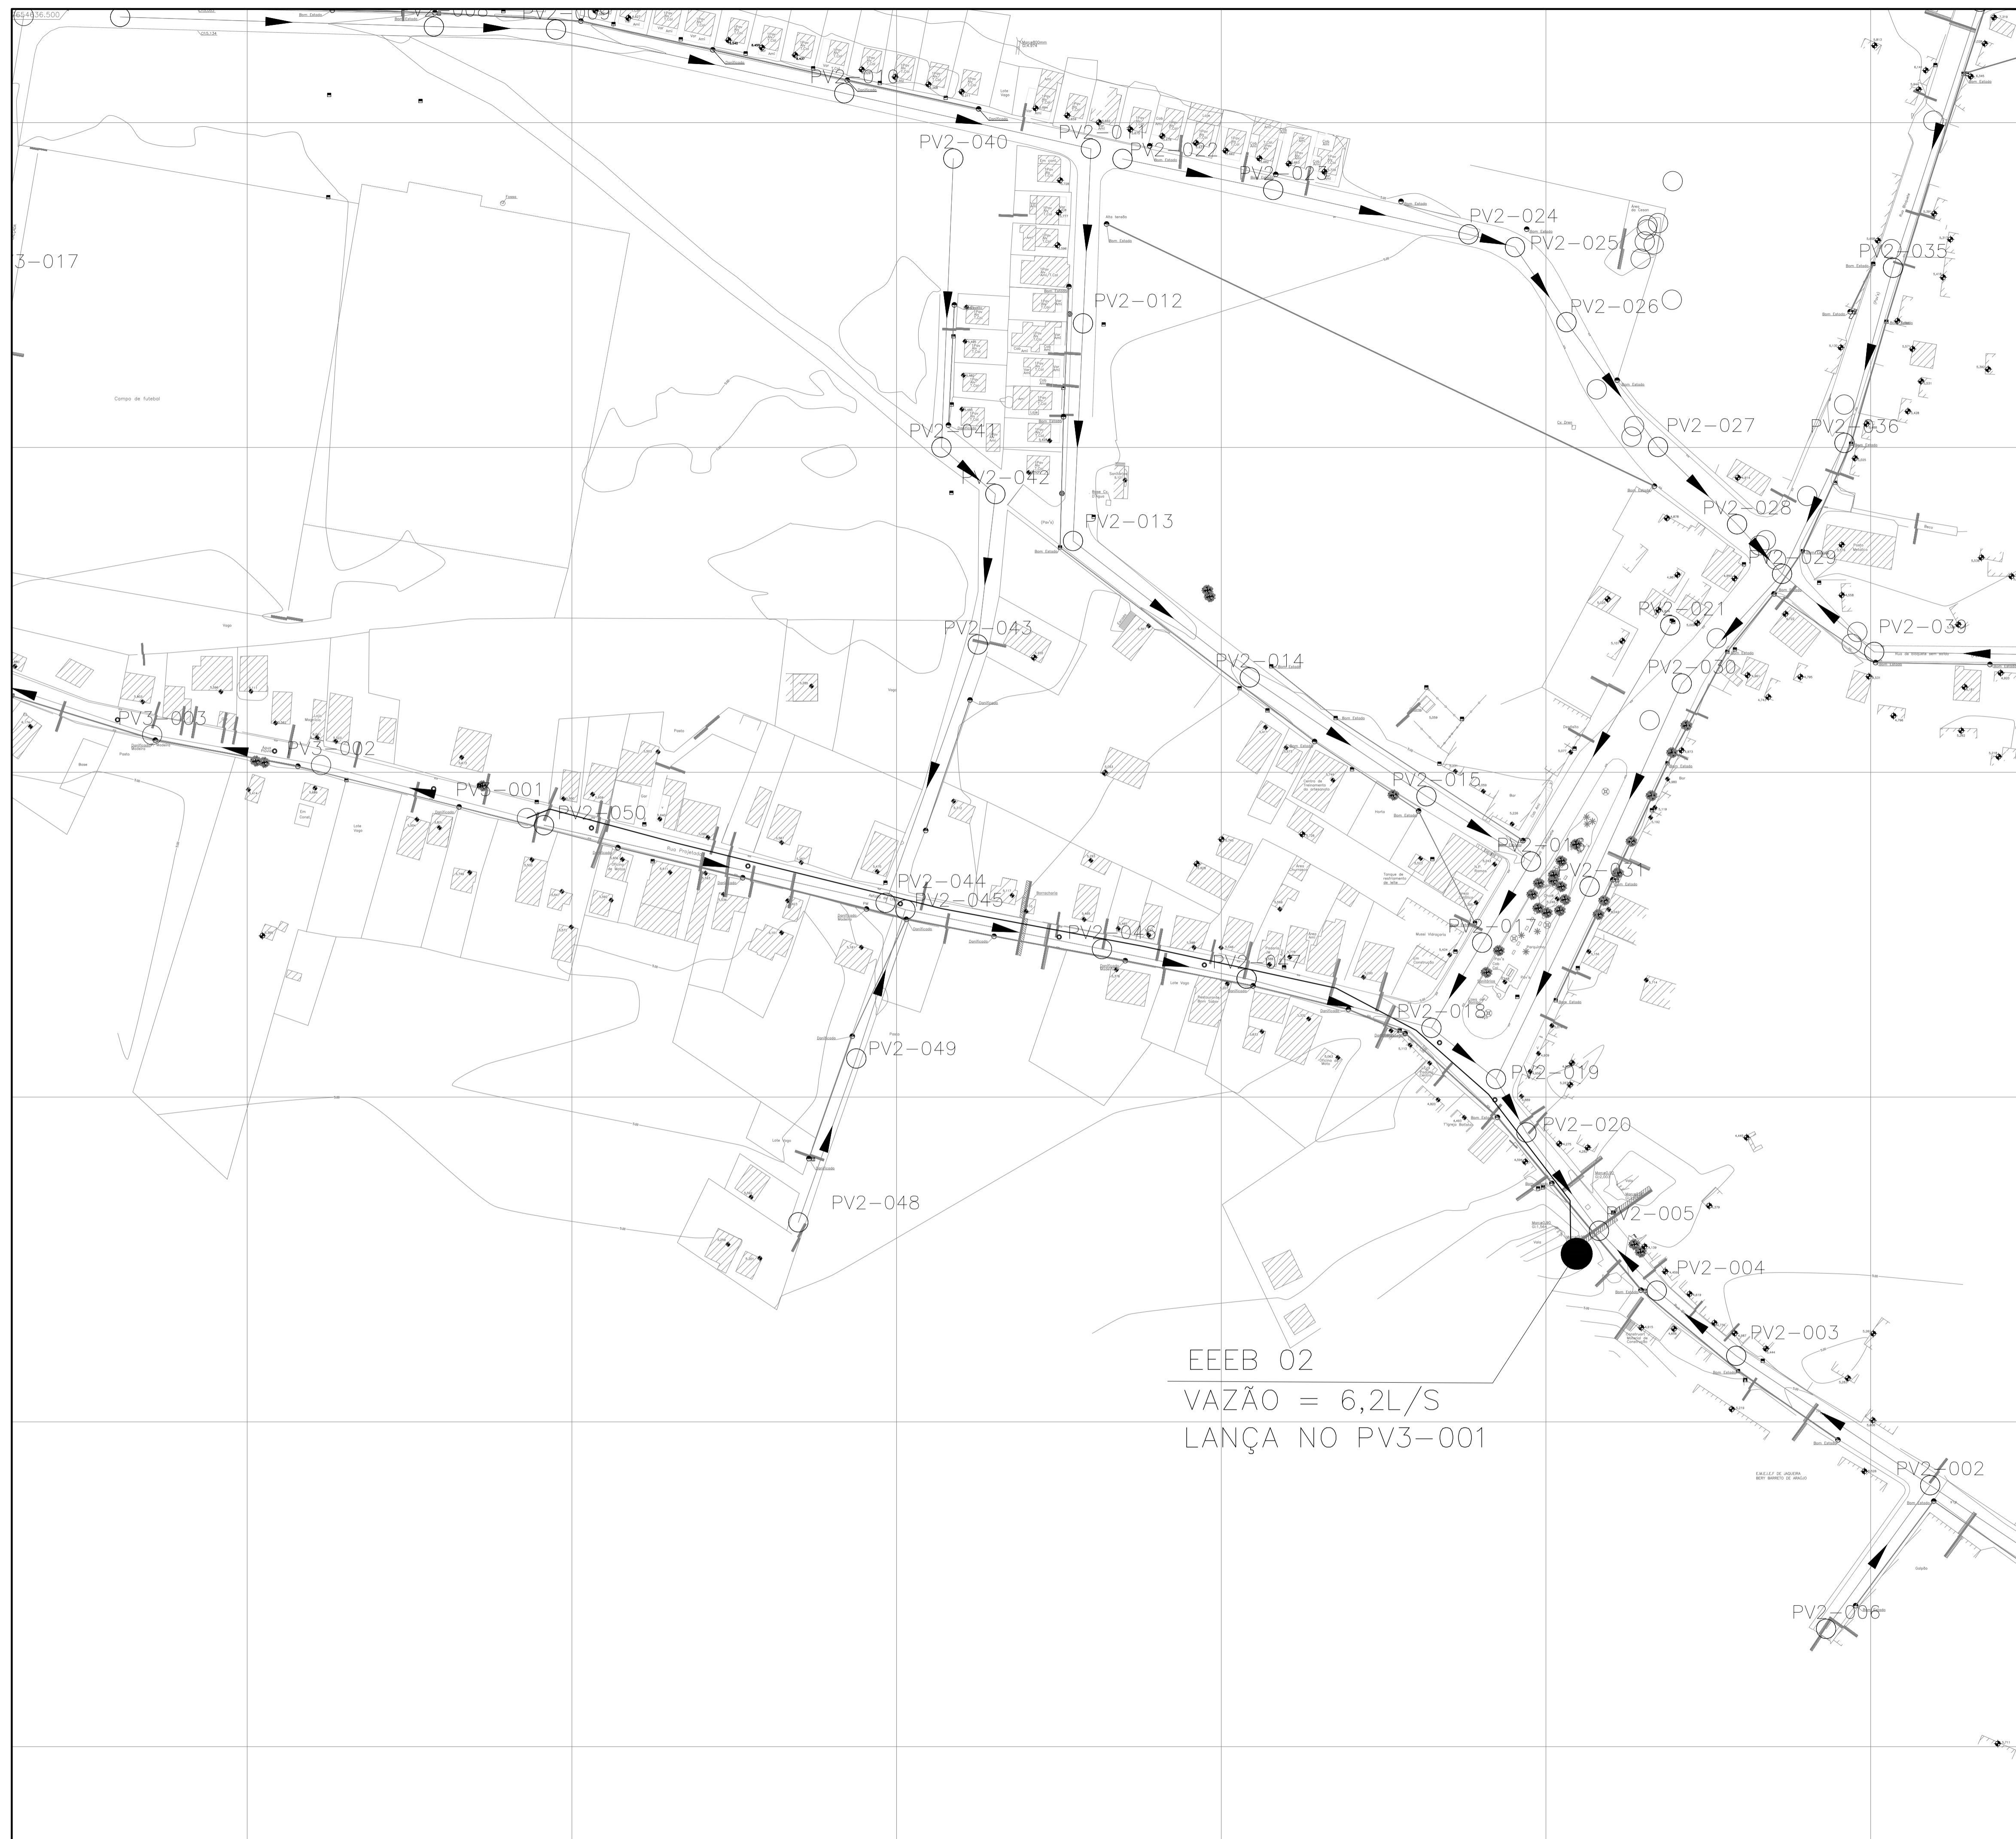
PV2-008
PV2-009
PV2-010
PV2-040
PV2-011
PV2-022
PV2-023
PV2-024
PV2-025
3-017
PV2-035
PV2-012
PV2-026
Campo de futebol
PV2-027
PV2-041
PV2-036
PV2-042
PV2-028
PV2-013
PV2-029
PV2-021
PV2-039
PV2-043
PV2-014
PV2-030
PV3-003
PV3-002
PV3-001
PV2-015
PV2-050
PV2-016
PV2-031
PV2-044
PV2-045
PV2-046
PV2-017
PV2-047
PV2-018
PV2-049
PV2-019
PV2-020
PV2-048
PV2-005
PV2-004
PV2-003
EEEB 02
VAZÃO = 6,2L/S
LANÇA NO PV3-001
PV2-002
PV2-006